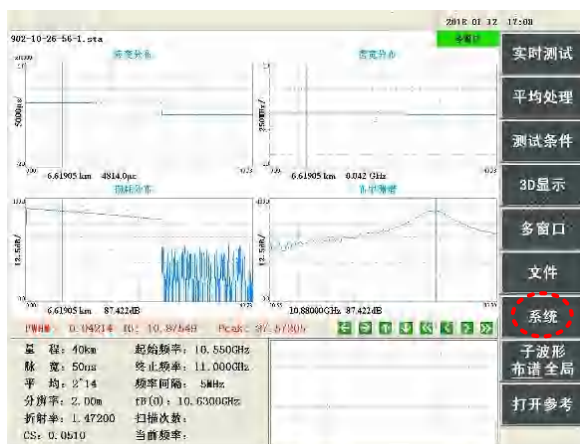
2018 01 12 17:08
902-10-26-56-1.sta
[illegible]
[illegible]
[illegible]
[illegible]
5000ps/
2500Hz/
6.61905 km 4814.0ps
6.61905 km 0.042 GHz
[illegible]
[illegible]
12.5dB/
12.5dB/
6.61905 km 87.422dB
10.88000GHz 87.422dB
PWHM: 0.04214 fb: 10.87648 Peak: 87.67805
量 程: 40km
脉 宽: 50ns
平 均: 2^14
分辨率: 2.00m
折射率: 1.47200
CS: 0.0510
起始频率: 10.550GHz
终止频率: 11.000GHz
频率间隔: 5MHz
fB(0): 10.6300GHz
扫描次数:
当前频率:
实时测试
平均处理
测试条件
3D显示
多窗口
文件
系统
子波形布谱全局
打开参考